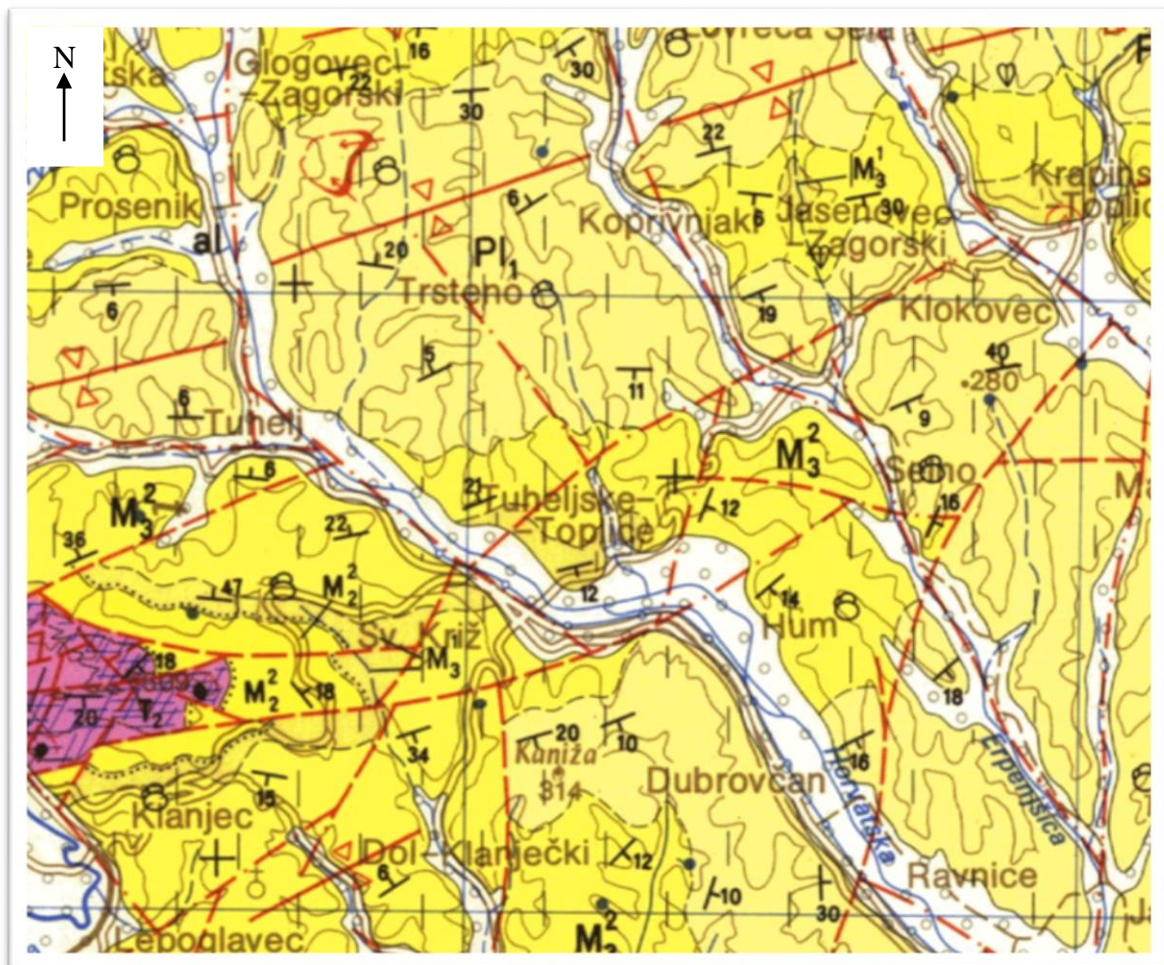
N

Lovreča Sela

Glogovec Zagorski

16

30

30

22

Prosenik

al

$Pl_1$

Koprivnjaki

Jasenovec Zagorski

$M_3^1$

6

30

20

Trsteno

6

Krapinske Toplice

Klokovec

19

5

11

40

280

6

Tuheli

9

$M_3^2$

Sedno

6

21

Tuheljske Toplice

12

16

$M_3^2$

36

22

47

$M_2^2$

12

14

Hum

Sv. Križ

$M_3$

18

$M_2^2$

18

20

$T_2$

34

20

10

Kaniža

314

Dubrovčan

16

18

15

Klanjec

Dol Klanječki

12

6

10

30

Ravnice

Horvatska

Erpenjšica

$M_3^2$

Lepoglavec